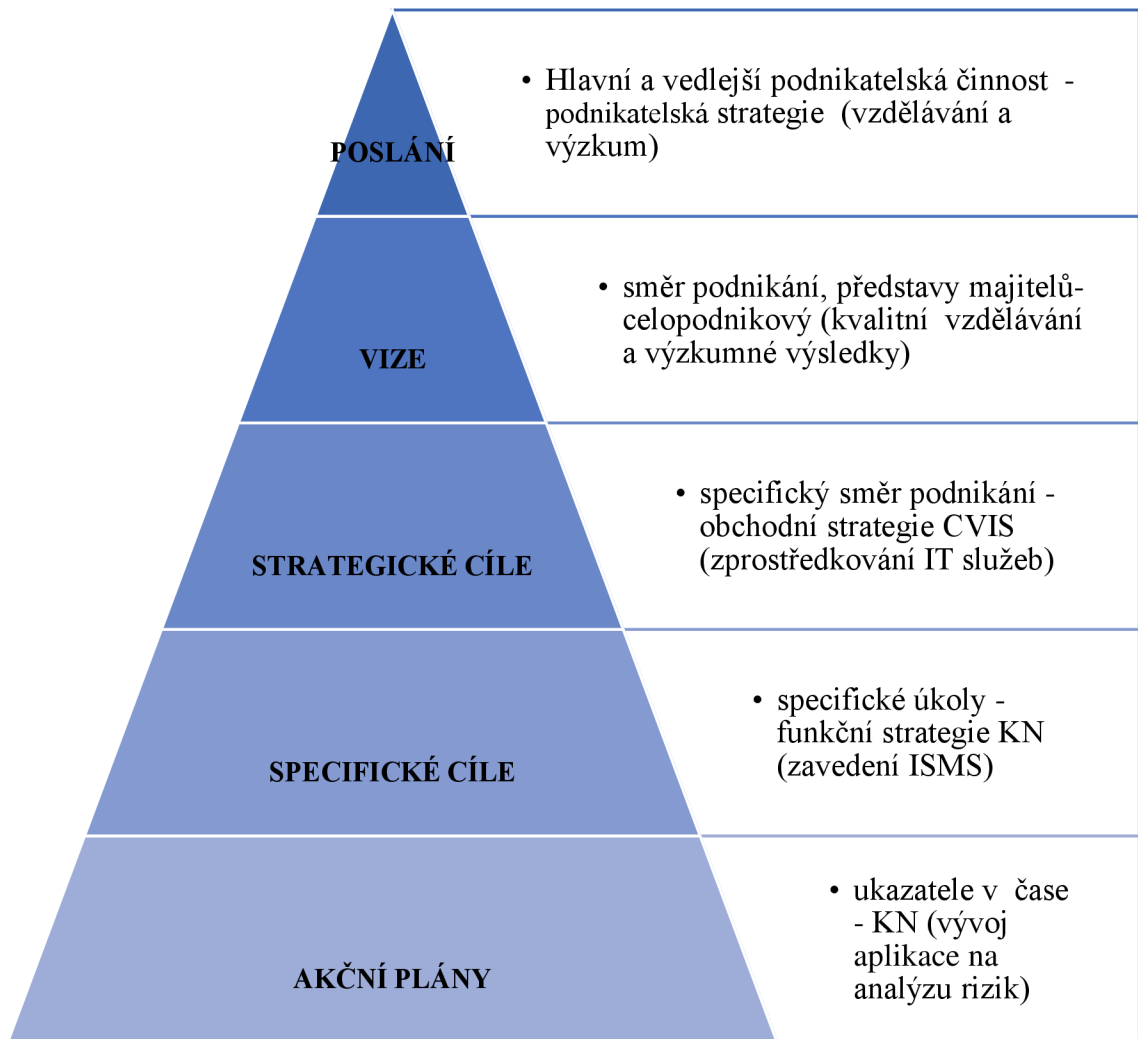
POSLÁNÍ

• Hlavní a vedlejší podnikatelská činnost - podnikatelská strategie (vzdělávání a výzkum)

VIZE

• směr podnikání, představy majitelů- celopodnikový (kvalitní vzdělávání a výzkumné výsledky)

STRATEGICKÉ CÍLE

• specifický směr podnikání - obchodní strategie CVIS (zprostředkování IT služeb)

SPECIFICKÉ CÍLE

• specifické úkoly - funkční strategie KN (zavedení ISMS)

AKČNÍ PLÁNY

• ukazatele v čase - KN (vývoj aplikace na analýzu rizik)